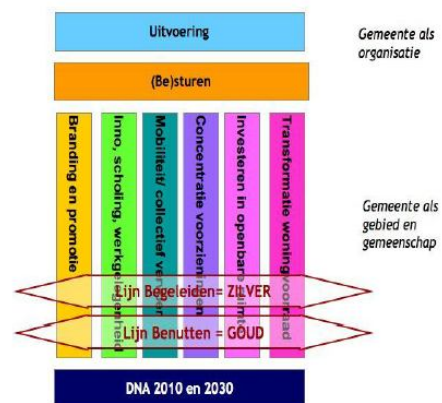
Uitvoering

Gemeente als organisatie

(Be)sturen

Branding en promotie

Inno, scholing, werkgelegenheid

Mobiliteit/ collectief vervoer

Concentratie voorzieningen

Investeren in openbare ruimte

Transformatie woningvoorraad

Gemeente als gebied en gemeenschap

Lijn Begeleiden= ZILVER

Lijn Benutten = GOUD

DNA 2010 en 2030